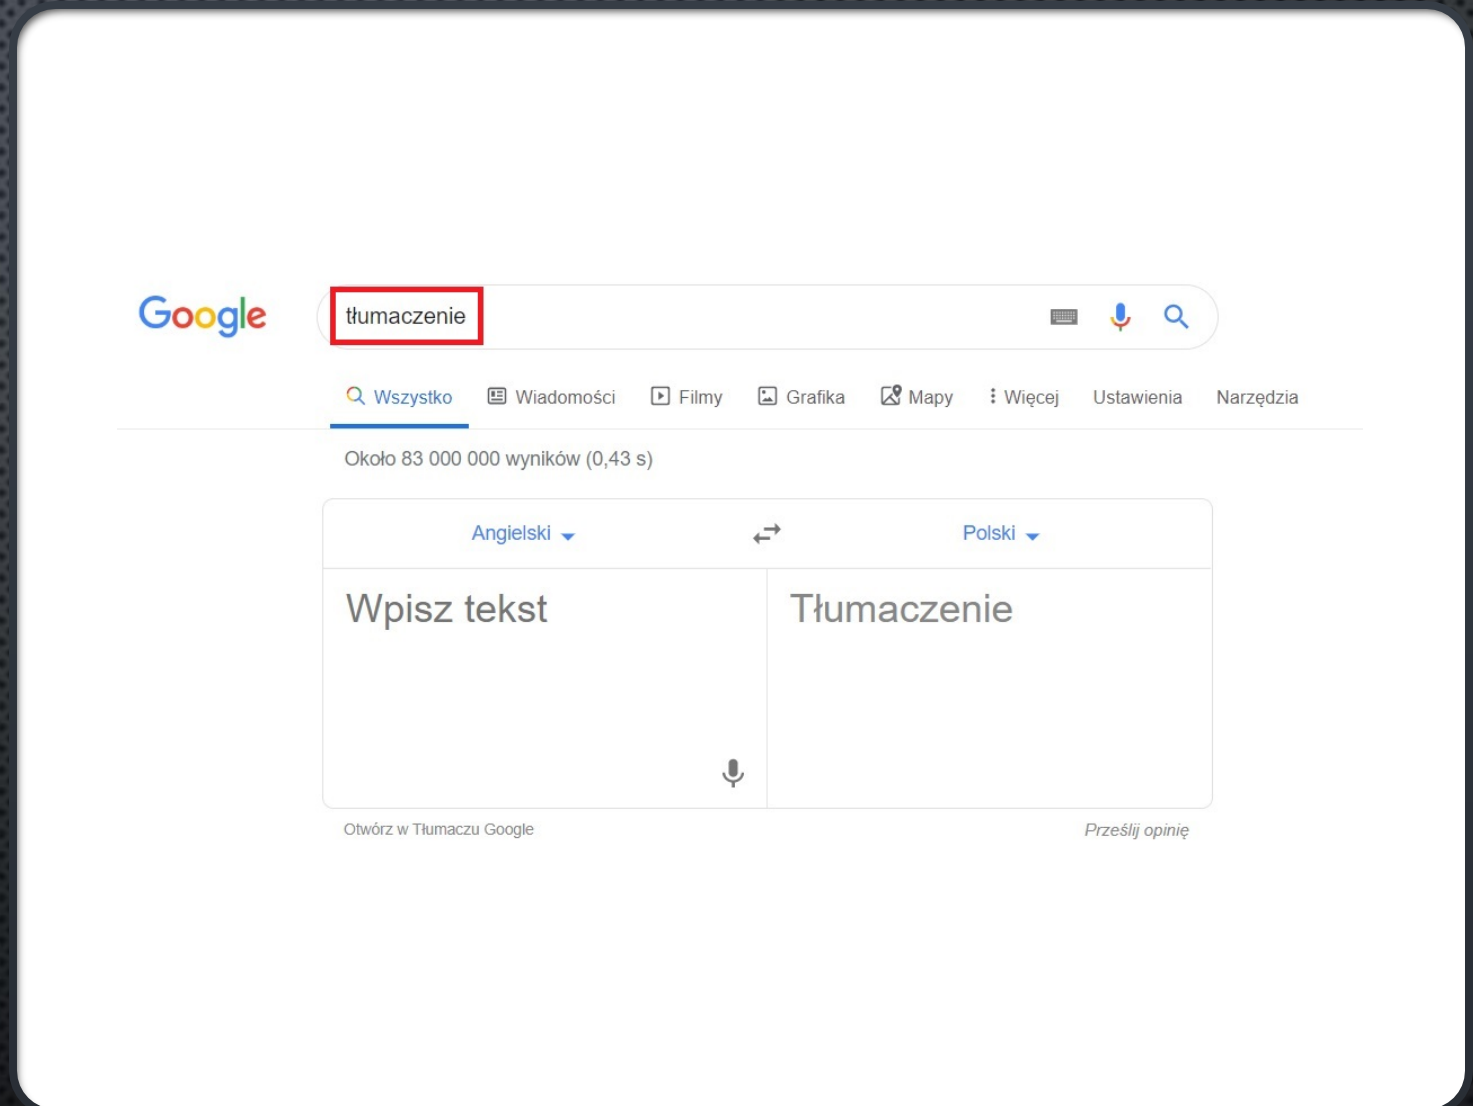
Google

tłumaczenie

Wszystko Wiadomości Filmy Grafika Mapy Więcej Ustawienia Narzędzia

Około 83 000 000 wyników (0,43 s)

Angielski Polski

Wpisz tekst

Tłumaczenie

Otwórz w Tłumaczu Google

Prześlij opinię